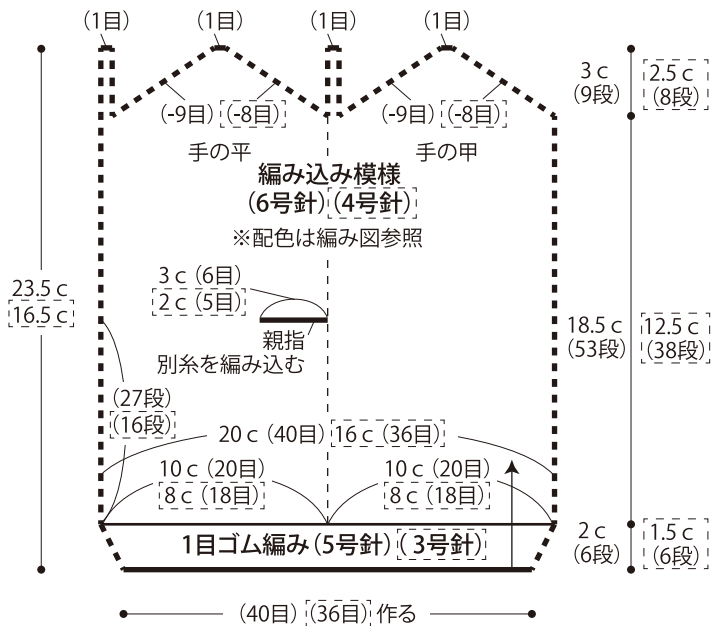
(1目) (1目) (1目) (1目)

(-9目) (-8目) (-9目) (-8目)

3 c (9段) 2.5 c (8段)

手の平 手の甲

編み込み模様
(6号針) (4号針)
※配色は編み図参照

23.5 c 16.5 c

3 c (6目)
2 c (5目)

親指
別糸を編み込む

18.5 c (53段) 12.5 c (38段)

(27段) (16段)

20 c (40目) 16 c (36目)

10 c (20目) 8 c (18目) 10 c (20目) 8 c (18目)

1目ゴム編み (5号針) (3号針)

2 c (6段) 1.5 c (6段)

(40目) (36目) 作る